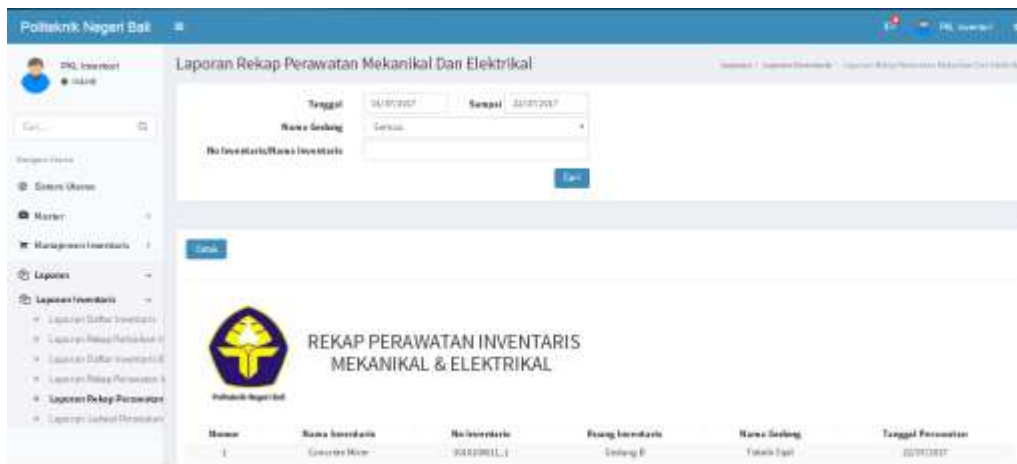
Politeknik Negeri Bali ≡

PKL Inventori
● Online

Cari...

Navigasi Utama

Sistem Utama

Master

Manajemen Inventaris

Laporan

Laporan Inventaris

Laporan Daftar Inventaris

Laporan Rekap Perbaikan

Laporan Daftar Inventaris

Laporan Rekap Perawatan

Laporan Rekap Perawatan

Laporan Jadwal Perawatan

Laporan Rekap Perawatan Mekanikal Dan Elektrikal

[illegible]

Tanggal 01/07/2017 Sampai 22/07/2017

Nama Gedung Semua

No Inventaris/Nama Inventaris

Cari

Cetak

Politeknik Negeri Bali

REKAP PERAWATAN INVENTARIS
MEKANIKAL & ELEKTRIKAL

| Nomor | Nama Inventaris | No Inventaris | Ruang Inventaris | Nama Gedung | Tanggal Perawatan |
|---|---|---|---|---|---|
| 1 | Concrete Mixer | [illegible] | Gedung B | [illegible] | 22/07/2017 |